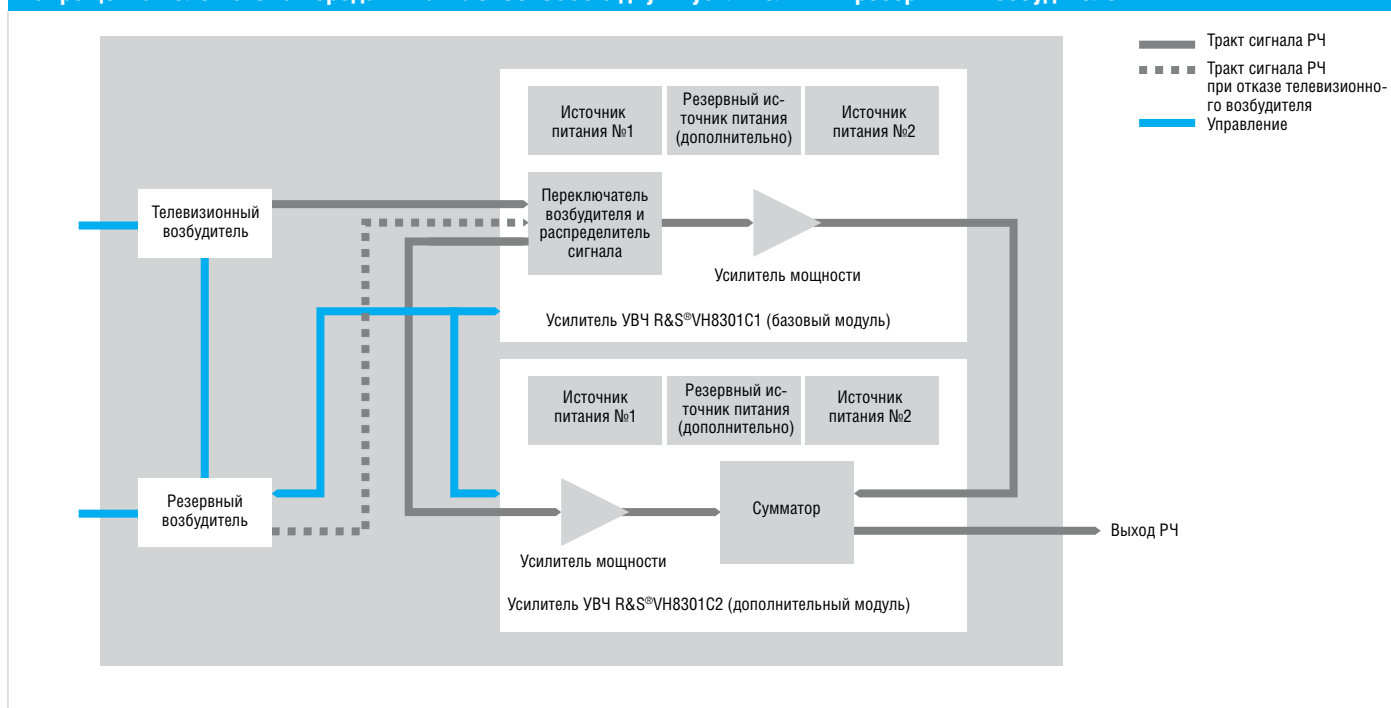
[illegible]

Тракт сигнала РЧ
Тракт сигнала РЧ при отказе телевизионного возбудителя
Управление

Источник питания №1
Резервный источник питания (дополнительно)
Источник питания №2

Телевизионный возбудитель

Переключатель возбудителя и распределитель сигнала

Усилитель мощности

Усилитель УВЧ R&S®VH8301C1 (базовый модуль)

Источник питания №1
Резервный источник питания (дополнительно)
Источник питания №2

Резервный возбудитель

Сумматор

Выход РЧ

Усилитель мощности

Усилитель УВЧ R&S®VH8301C2 (дополнительный модуль)